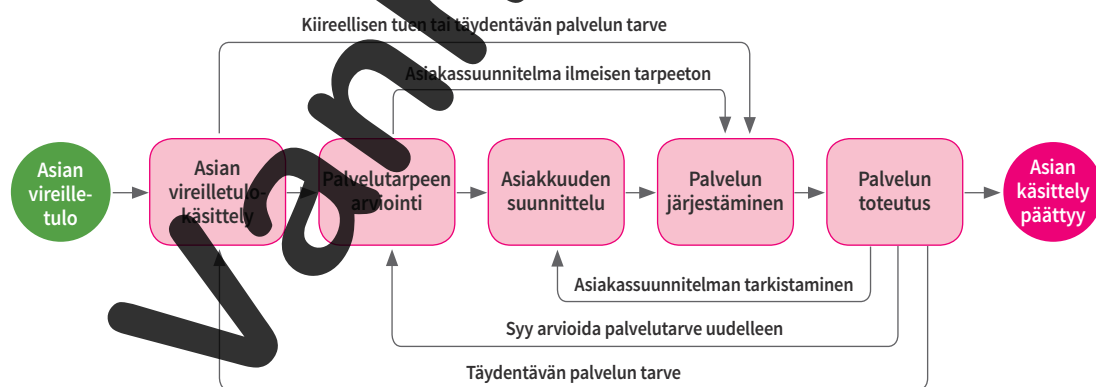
Kiireellisen tuen tai täydentävän palvelun tarve

Asiakassuunnitelma ilmeisen tarpeeton

Asian vireilletulo

Asian vireilletulokäsittely

Palvelutarpeen arviointi

Asiakkuuden suunnittelu

Palvelun järjestäminen

Palvelun toteutus

Asian käsittely päättyy

Asiakassuunnitelman tarkistaminen

Syy arvioida palvelutarve uudelleen

Täydentävän palvelun tarve